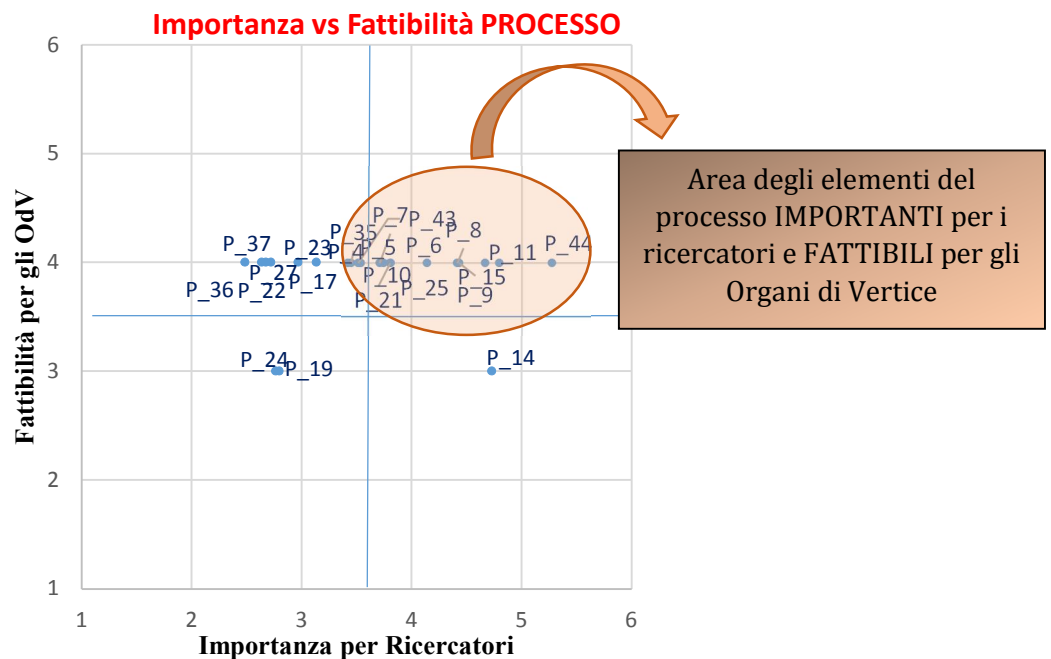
Importanza vs Fattibilità PROCESSO

Fattibilità per gli OdV

6
5
4
3
2
1

1 2 3 4 5 6

Importanza per Ricercatori

P_37
P_23
P_27
P_36
P_22
P_17
P_35
P_4
P_7
P_43
P_8
P_5
P_6
P_11
P_44
P_10
P_15
P_21
P_25
P_9
P_24
P_19
P_14

Area degli elementi del processo IMPORTANTI per i ricercatori e FATTIBILI per gli Organi di Vertice